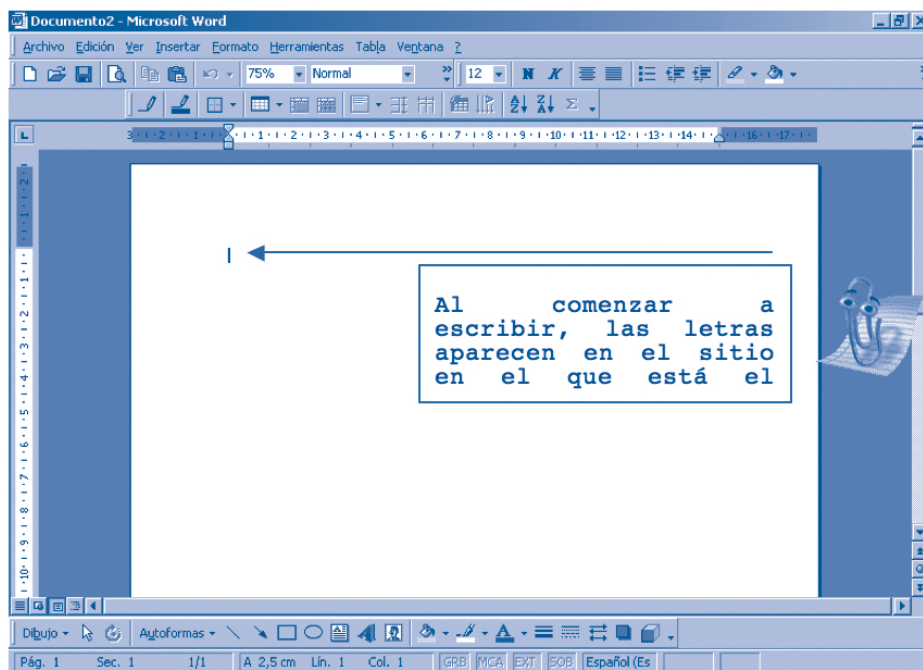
Documento2 - Microsoft Word

Archivo Edición Ver Insertar Formato Herramientas Tabla Ventana ?

75% Normal 12 N K

Σ

3 · 2 · 1 · 1 · 2 · 3 · 4 · 5 · 6 · 7 · 8 · 9 · 10 · 11 · 12 · 13 · 14 · 16 · 17

Al comenzar a escribir, las letras aparecen en el sitio en el que está el

Dibujo Autoformas

Pág. 1 Sec. 1 1/1 A 2,5 cm Lín. 1 Col. 1 GRB MCA EXT SOB Español (Es